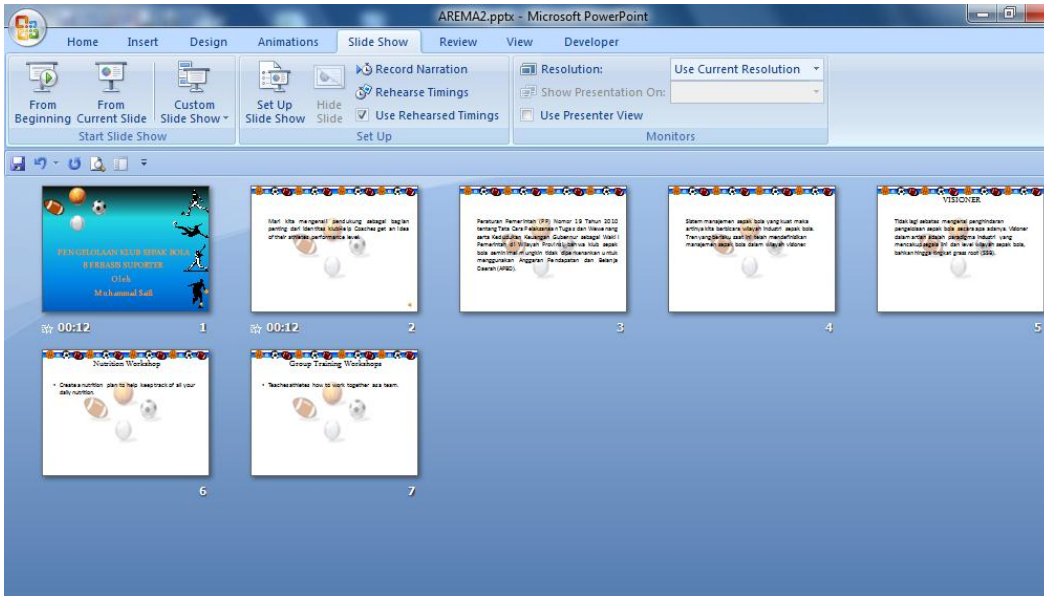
AREMA2.pptx - Microsoft PowerPoint

Home Insert Design Animations Slide Show Review View Developer

From Beginning From Current Slide Custom Slide Show
Start Slide Show

Set Up Slide Show Hide Slide Record Narration Rehearse Timings Use Rehearsed Timings
Set Up

Resolution: Use Current Resolution
Show Presentation On:
Use Presenter View
Monitors

PENGELOLAAN KLUB SEPAK BOLA BERBASIS SUPORTER
Oleh
Muhammad Saifi

00:12 1

Mari kita mengenali pendukung sebagai bagian penting dari identitas klub. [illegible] Coaches get an idea of their athletes performance level.

00:12 2

Peraturan Pemerintah (PP) Nomor 19 Tahun 2010 tentang Tata Cara Pelaksanaan Tugas dan Wewenang serta Kedudukan Keuangan Gubernur sebagai Wakil Pemerintah di Wilayah Provinsi, bahwa klub sepak bola semakin tidak mungkin lagi dipertahankan untuk menggunakan Anggaran Pendapatan dan Belanja Daerah (APBD).

3

Sistem manajemen sepak bola yang kuat maka artinya kita berbicara wilayah industri sepak bola. Tren yang berlaku saat ini telah mendefinisikan manajemen sepak bola dalam wilayah visioner.

4

VISIONER

Tidak lagi sebatas mengelola penghindaran pengelolaan sepak bola secara apa adanya. Visioner dalam artian adalah paradigma industri yang mencakup segala ini dan level wilayah sepak bola, bahkan hingga tingkat grass root (SSB).

5

Nutrition Workshop

• Create a nutrition plan to help keep track of all your daily nutrition.

6

Group Training Workshops

• Teaches athletes how to work together as a team.

7